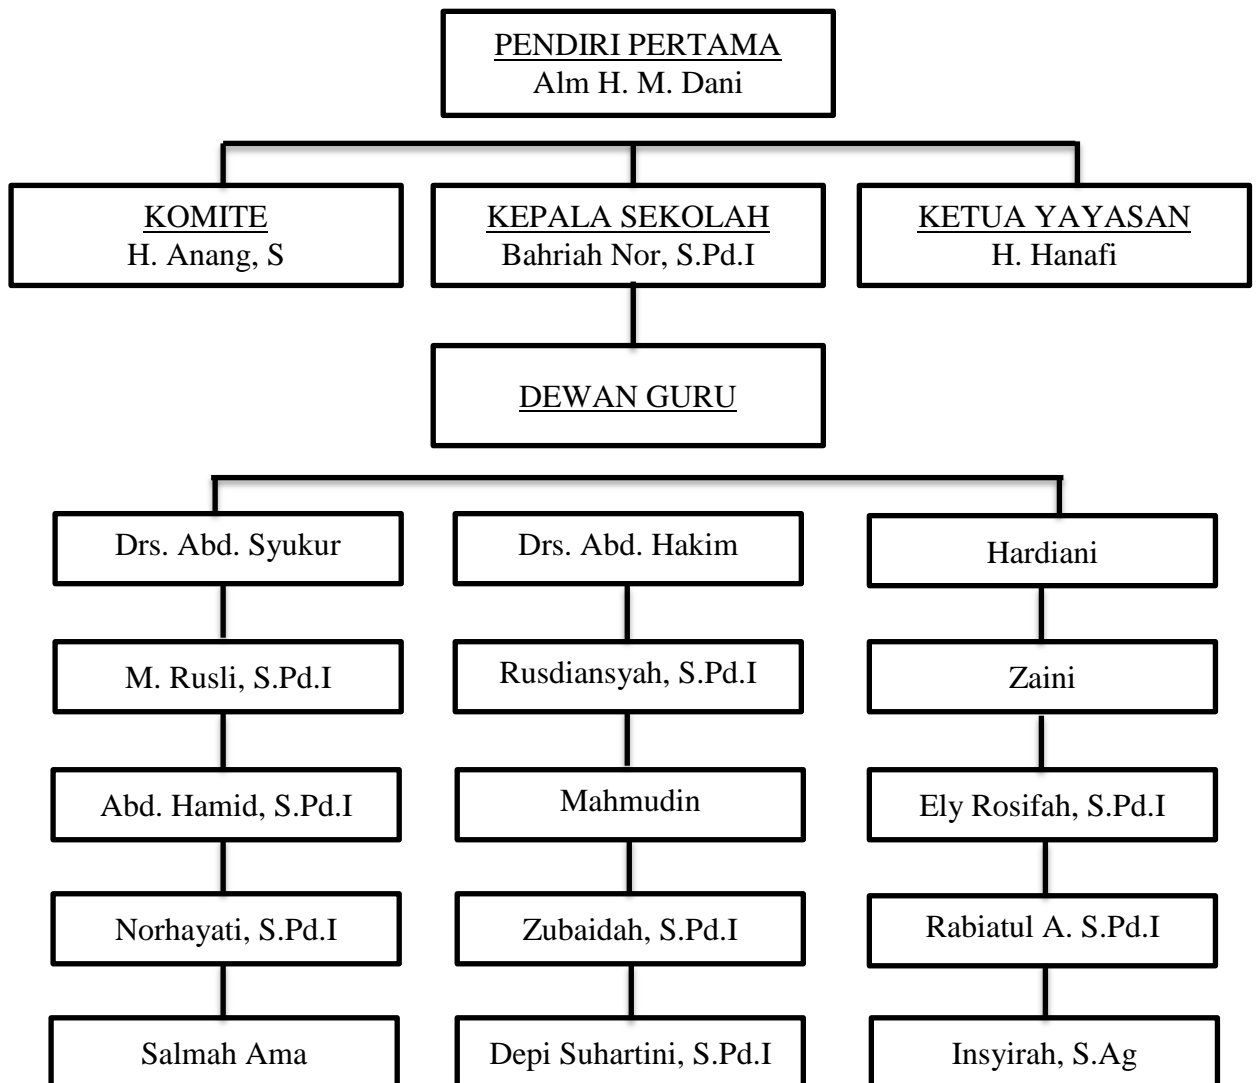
PENDIRI PERTAMA
Alm H. M. Dani

KOMITE
H. Anang, S

KEPALA SEKOLAH
Bahriah Nor, S.Pd.I

KETUA YAYASAN
H. Hanafi

DEWAN GURU

Drs. Abd. Syukur

M. Rusli, S.Pd.I

Abd. Hamid, S.Pd.I

Norhayati, S.Pd.I

Salmah Ama

Drs. Abd. Hakim

Rusdiansyah, S.Pd.I

Mahmudin

Zubaidah, S.Pd.I

Depi Suhartini, S.Pd.I

Hardiani

Zaini

Ely Rosifah, S.Pd.I

Rabiatul A. S.Pd.I

Insyirah, S.Ag